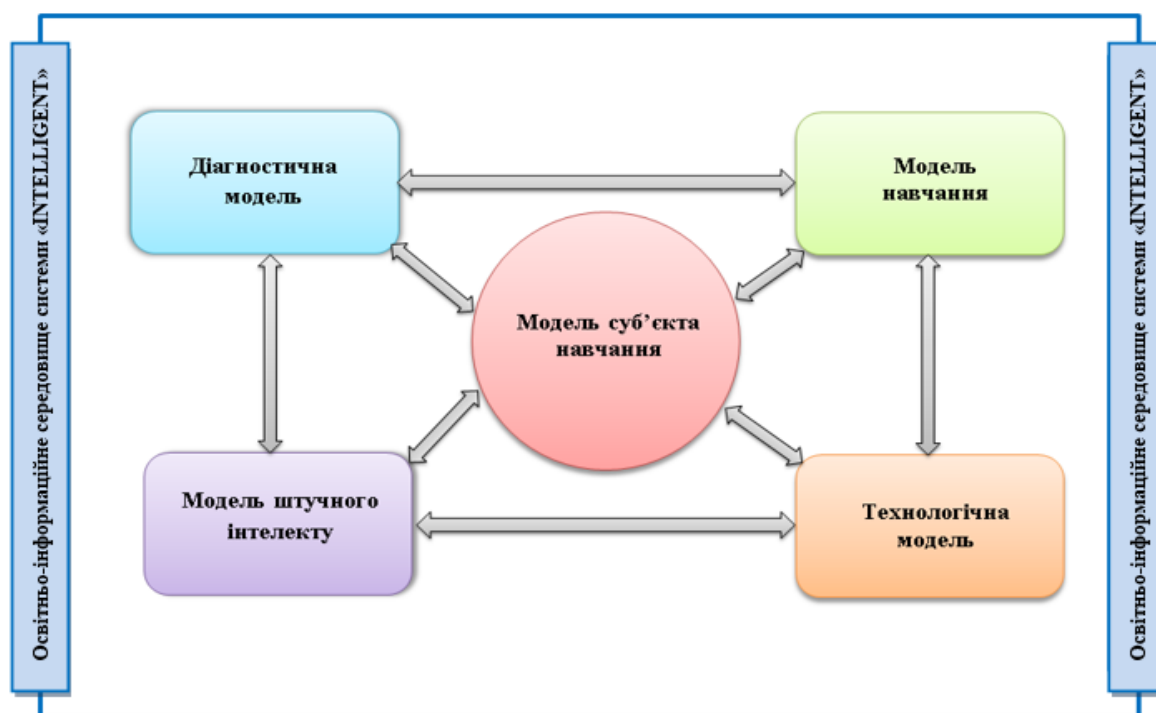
Освітньо-інформаційне середовище системи «INTELLIGENT»

Діагностична модель

Модель навчання

Модель суб'єкта навчання

Модель штучного інтелекту

Технологічна модель

Освітньо-інформаційне середовище системи «INTELLIGENT»